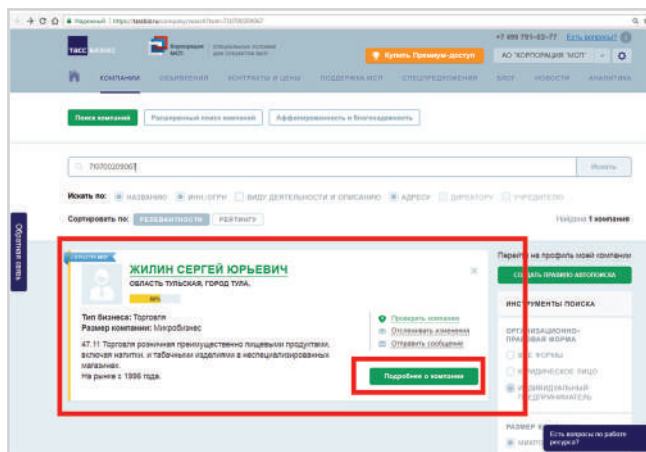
Надежный | https://tasstalis.ru/company/search?term=710700209067

+7 499 791-03-77 Есть вопросы?

ТАСС БИЗНЕС

Корпорация МСП

Купить Премиум-доступ

АО "КОРПОРАЦИЯ "МСП"

КОМПАНИИ ОБЪЯВЛЕНИЯ КОНТРАКТЫ И ЦЕНЫ ПОДДЕРЖКА МСП СПЕЦПРЕДЛОЖЕНИЯ БЛОГ НОВОСТИ АНАЛИТИКА

Поиск компаний | Расширенный поиск компаний | Аффилированность и благонадежность

710700209067

Искать

Искать по: НАЗВАНИЮ ИНН/ОГРН ВИДУ ДЕЯТЕЛЬНОСТИ И ОПИСАНИЮ АДРЕСУ ДИРЕКТОРУ УЧРЕДИТЕЛЮ

Сортировать по: РЕЛЕВАНТНОСТИ РЕЙТИНГУ

Найдена 1 компания

Обратная связь

СУБЪЕКТ МСП

ЖИЛИН СЕРГЕЙ ЮРЬЕВИЧ

ОБЛАСТЬ ТУЛЬСКАЯ, ГОРОД ТУЛА,

Тип бизнеса: Торговля
Размер компании: Микробизнес

Проверить компанию
Отслеживать изменения
Отправить сообщение

47.11 Торговля розничная преимущественно пищевыми продуктами, включая напитки, и табачными изделиями в неспециализированных магазинах.
На рынке с 1996 года.

Подробнее о компании

Перейти на профиль моей компании

СОЗДАТЬ ПРАВИЛО АВТОПОИСКА

ИНСТРУМЕНТЫ ПОИСКА

ОРГАНИЗАЦИОННО-ПРАВОВАЯ ФОРМА

ВСЕ ФОРМЫ
ЮРИДИЧЕСКОЕ ЛИЦО
ИНДИВИДУАЛЬНЫЙ ПРЕДПРИНИМАТЕЛЬ

РАЗМЕР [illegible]

Есть вопросы по работе ресурса?